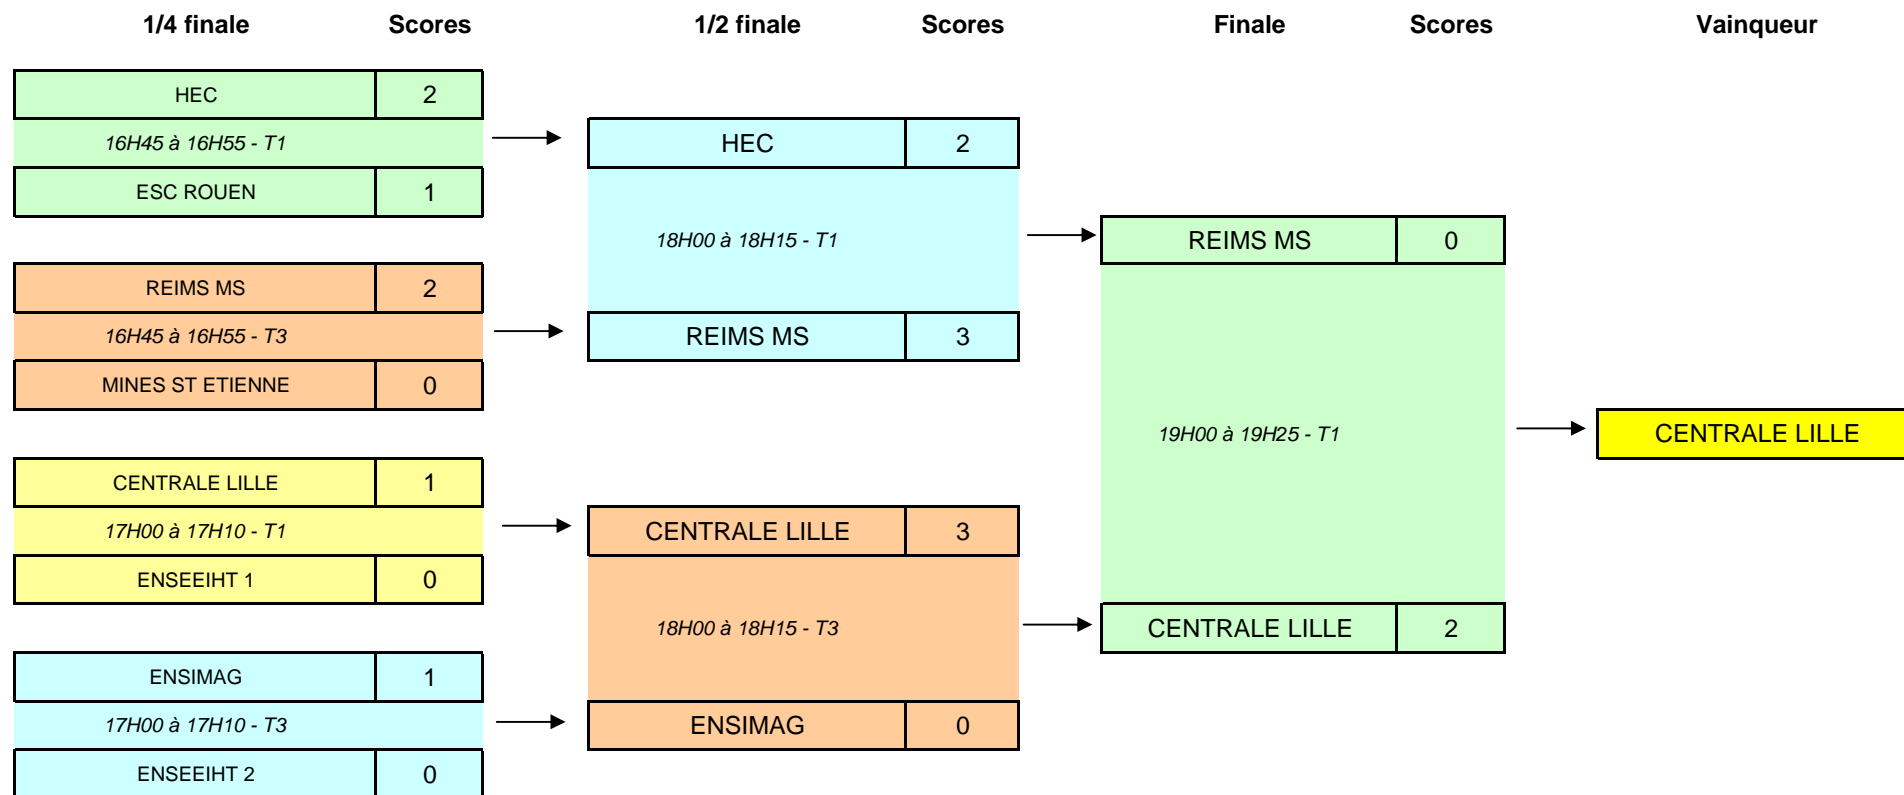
1/4 finale Scores 1/2 finale Scores Finale Scores Vainqueur

| HEC | 2 |
|---|---|
| 16H45 à 16H55 - T1 | |
| ESC ROUEN | 1 |

| REIMS MS | 2 |
|---|---|
| 16H45 à 16H55 - T3 | |
| MINES ST ETIENNE | 0 |

| CENTRALE LILLE | 1 |
|---|---|
| 17H00 à 17H10 - T1 | |
| ENSEEIHT 1 | 0 |

| ENSIMAG | 1 |
|---|---|
| 17H00 à 17H10 - T3 | |
| ENSEEIHT 2 | 0 |

| HEC | 2 |
|---|---|
| 18H00 à 18H15 - T1 | |
| REIMS MS | 3 |

| CENTRALE LILLE | 3 |
|---|---|
| 18H00 à 18H15 - T3 | |
| ENSIMAG | 0 |

| REIMS MS | 0 |
|---|---|
| 19H00 à 19H25 - T1 | |
| CENTRALE LILLE | 2 |

CENTRALE LILLE